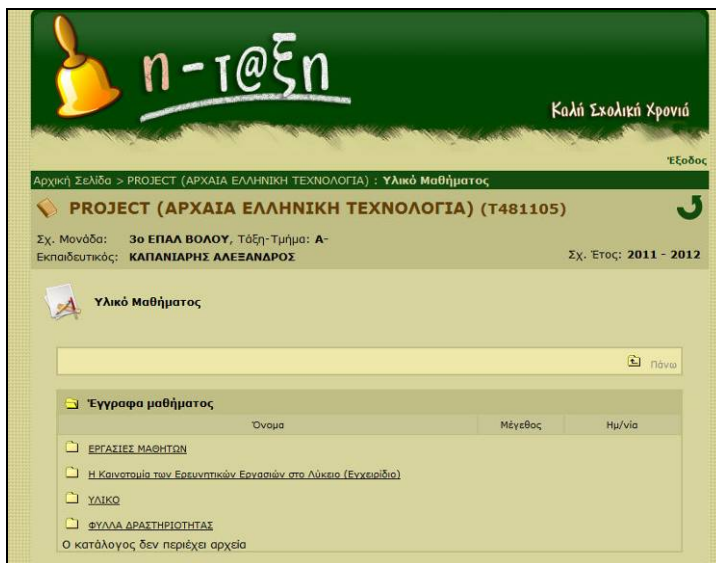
η-τ@ξη

Καλή Σχολική Χρονιά

Έξοδος

Αρχική Σελίδα > PROJECT (ΑΡΧΑΙΑ ΕΛΛΗΝΙΚΗ ΤΕΧΝΟΛΟΓΙΑ) : Υλικό Μαθήματος

PROJECT (ΑΡΧΑΙΑ ΕΛΛΗΝΙΚΗ ΤΕΧΝΟΛΟΓΙΑ) (T481105)

Σχ. Μονάδα: 3ο ΕΠΑΛ ΒΟΛΟΥ, Τάξη-Τμήμα: Α-
Εκπαιδευτικός: ΚΑΠΑΝΙΑΡΗΣ ΑΛΕΞΑΝΔΡΟΣ

Σχ. Έτος: 2011 - 2012

Υλικό Μαθήματος

Πάνω

Έγγραφα μαθήματος

| Όνομα | Μέγεθος | Ημ/νία |
|---|---|---|
| ΕΡΓΑΣΙΕΣ ΜΑΘΗΤΩΝ | | |
| Η Καινοτομία των Ερευνητικών Εργασιών στο Λύκειο (Εγχειρίδιο) | | |
| ΥΛΙΚΟ | | |
| ΦΥΛΛΑ ΔΡΑΣΤΗΡΙΟΤΗΤΑΣ | | |

Ο κατάλογος δεν περιέχει αρχεία